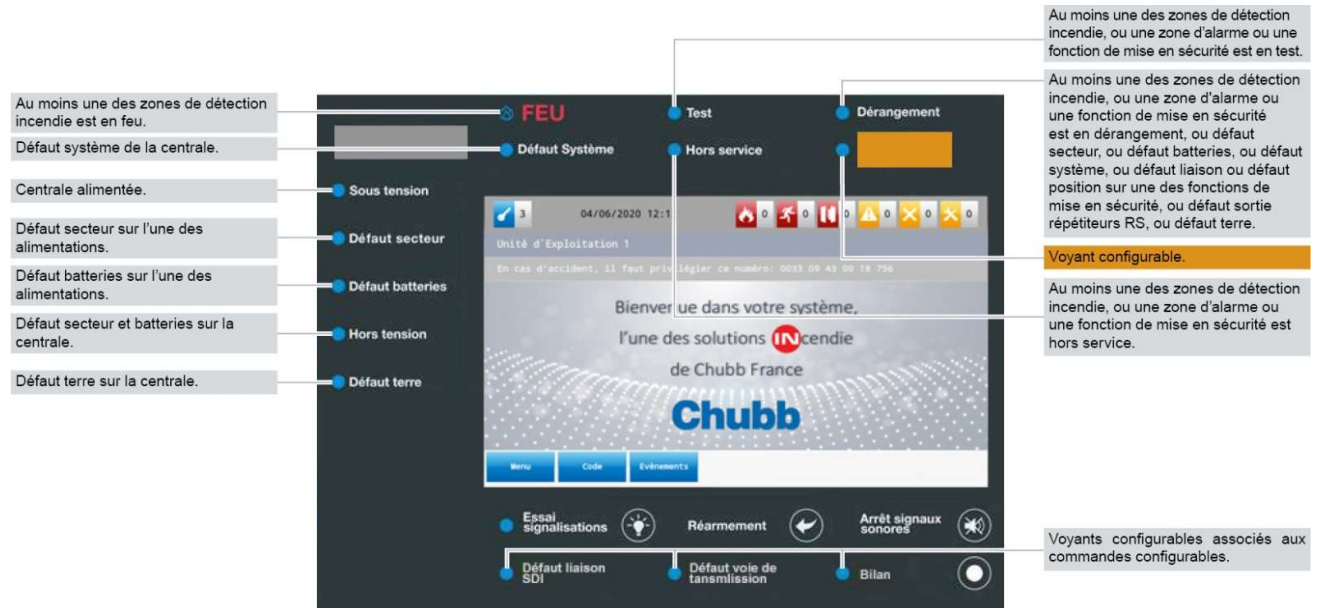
Au moins une des zones de détection incendie est en feu.

Défaut système de la centrale.

Centrale alimentée.

Défaut secteur sur l'une des alimentations.

Défaut batteries sur l'une des alimentations.

Défaut secteur et batteries sur la centrale.

Défaut terre sur la centrale.

FEU

Test

Dérangement

Défaut Système

Hors service

Sous tension

Défaut secteur

Défaut batteries

Hors tension

Défaut terre

3 04/06/2020 12:1 0 0 0 0 0 0

Unité d'Exploitation 1

En cas d'accident, il faut privilégier ce numéro: 0033 09 43 00 18 756

Bienvenue dans votre système, l'une des solutions INcendie de Chubb France

Chubb

Menu Code Evènements

Essai signalisations

Réarmement

Arrêt signaux sonores

Défaut liaison SDI

Défaut voie de tansmlission

Bilan

Au moins une des zones de détection incendie, ou une zone d'alarme ou une fonction de mise en sécurité est en test.

Au moins une des zones de détection incendie, ou une zone d'alarme ou une fonction de mise en sécurité est en dérangement, ou défaut secteur, ou défaut batteries, ou défaut système, ou défaut liaison ou défaut position sur une des fonctions de mise en sécurité, ou défaut sortie répétiteurs RS, ou défaut terre.

Voyant configurable.

Au moins une des zones de détection incendie, ou une zone d'alarme ou une fonction de mise en sécurité est hors service.

Voyants configurables associés aux commandes configurables.